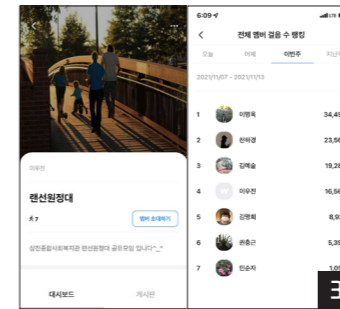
<
···
이무진
랜선원정대
ㅊ7
멤버 초대하기
성민종합사회복지관 랜선원정대 공유모임 입니다^_^
대시보드
게시판

6:09
전체 멤버 걸음 수 랭킹
<
오늘
어제
이번주
지난
2021/11/07 - 2021/11/13
1 이명옥 34,45
2 한미경 23,56
3 김예슬 19,28
4 이무진 16,56
5 김명희 8,90
6 권충근 5,39
7 민순자 1,05